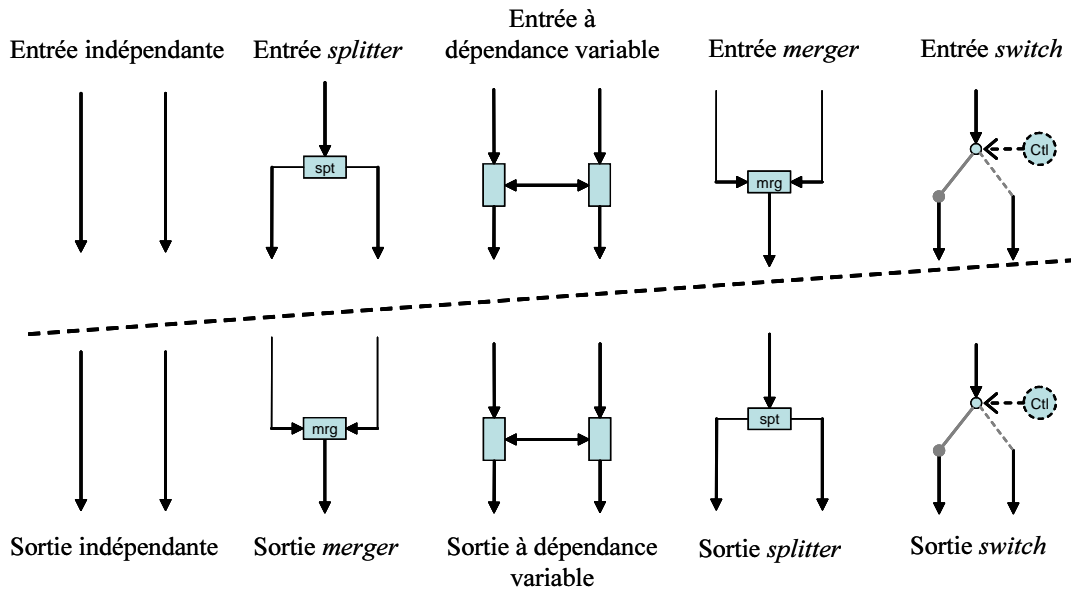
Entrée indépendante

Entrée *splitter*

Entrée à dépendance variable

Entrée *merger*

Entrée *switch*

spt

mrg

Ctl

mrg

spt

Ctl

Sortie indépendante

Sortie *merger*

Sortie à dépendance variable

Sortie *splitter*

Sortie *switch*